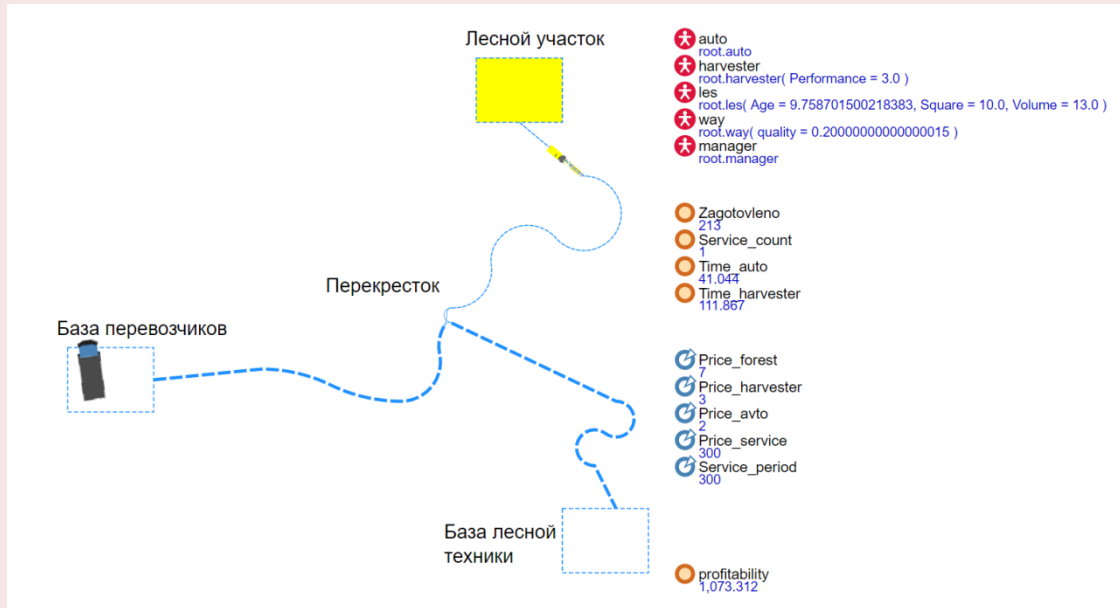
Лесной участок

Перекресток

База перевозчиков

База лесной техники

auto
root.auto
harvester
root.harvester( Performance = 3.0 )
les
root.les( Age = 9.758701500218383, Square = 10.0, Volume = 13.0 )
way
root.way( quality = 0.20000000000000015 )
manager
root.manager

Zagotovleno
213
Service_count
1
Time_auto
41.044
Time_harvester
111.867

Price_forest
7
Price_harvester
3
Price_avto
2
Price_service
300
Service_period
300

profitability
1,073.312